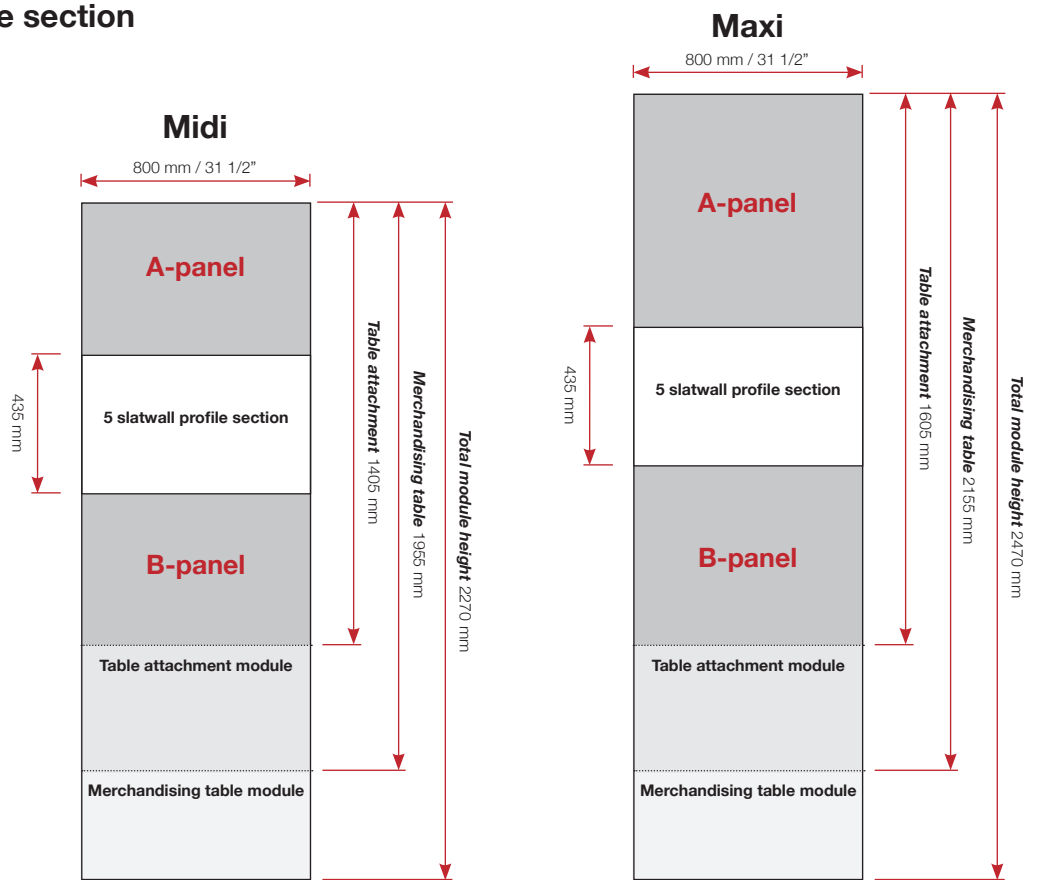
e section

Midi

800 mm / 31 1/2"

A-panel

435 mm

5 slatwall profile section

B-panel

Table attachment module

Merchandising table module

Table attachment 1405 mm

Merchandising table 1955 mm

Total module height 2270 mm

Maxi

800 mm / 31 1/2"

A-panel

435 mm

5 slatwall profile section

B-panel

Table attachment module

Merchandising table module

Table attachment 1605 mm

Merchandising table 2155 mm

Total module height 2470 mm